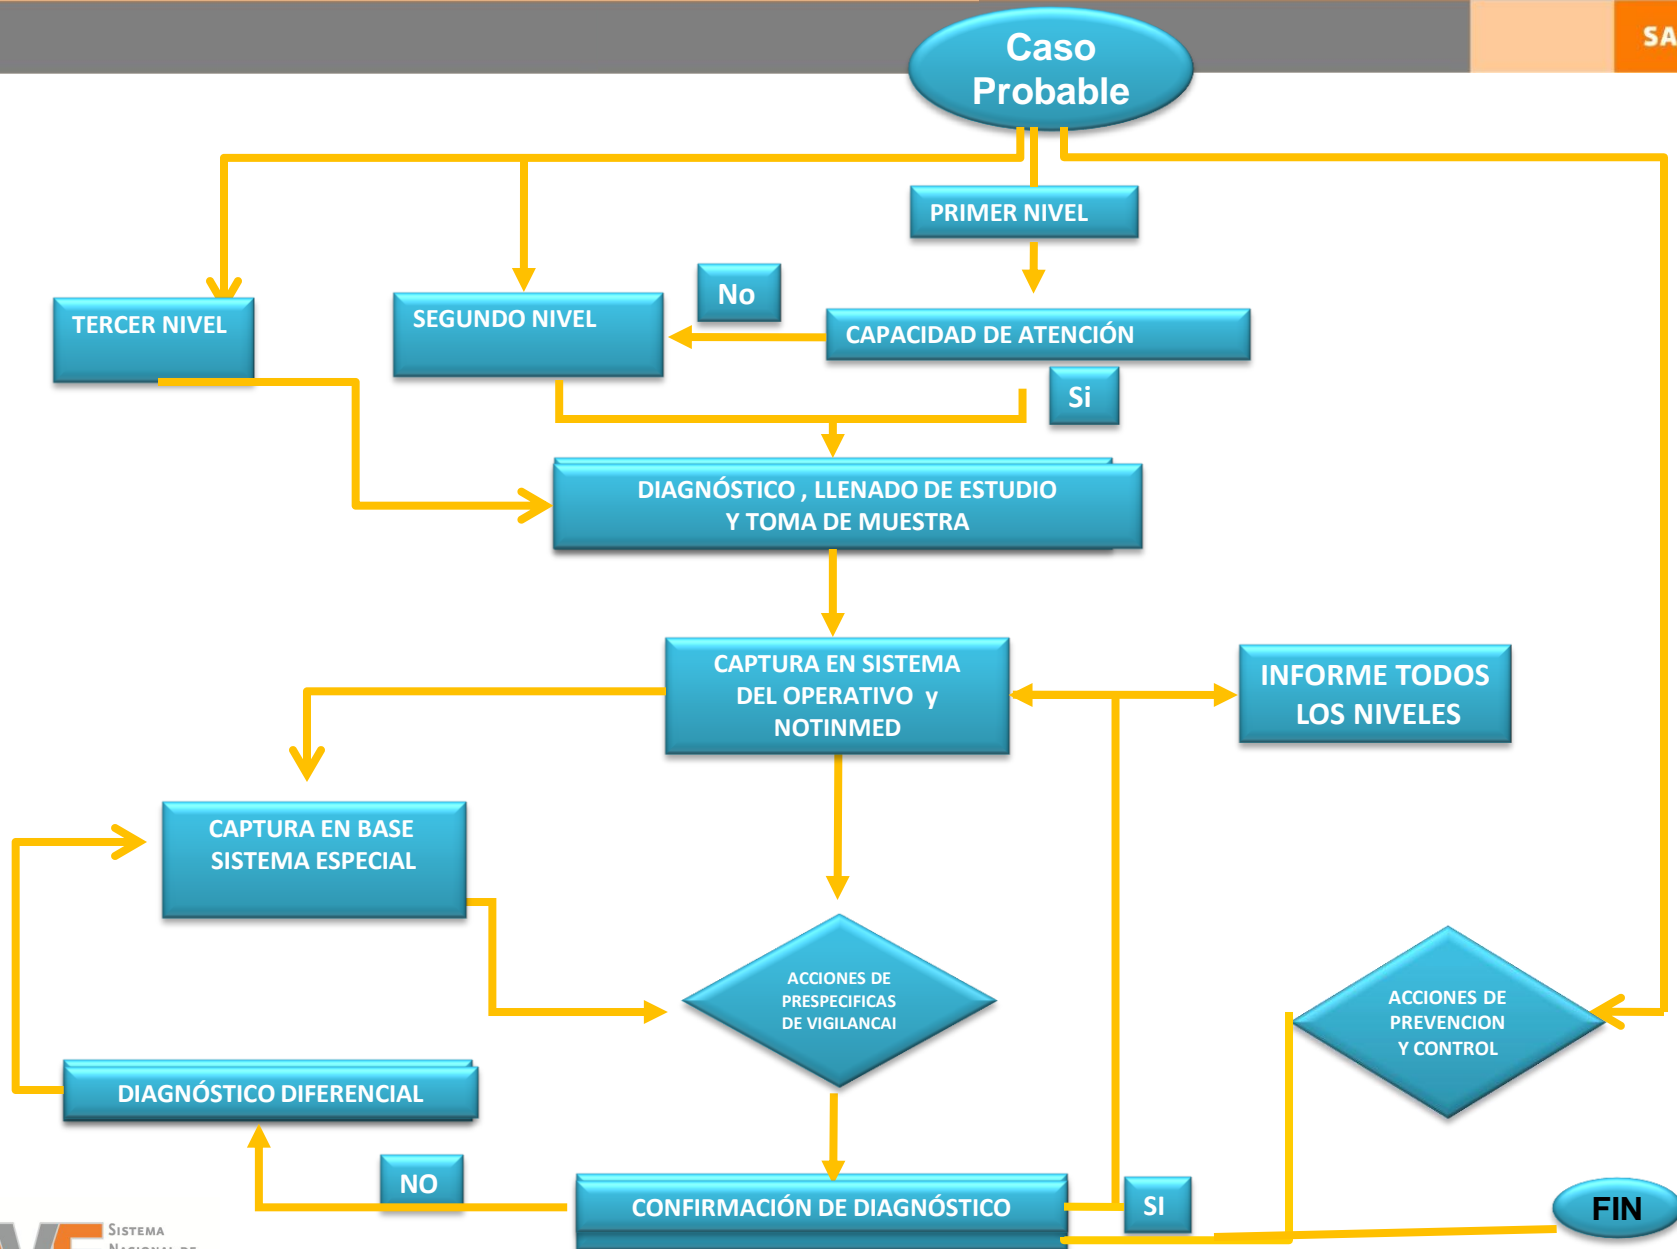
SA

Caso Probable

PRIMER NIVEL

TERCER NIVEL

SEGUNDO NIVEL

No

CAPACIDAD DE ATENCIÓN

Si

DIAGNÓSTICO , LLENADO DE ESTUDIO Y TOMA DE MUESTRA

CAPTURA EN SISTEMA DEL OPERATIVO y NOTINMED

INFORME TODOS LOS NIVELES

CAPTURA EN BASE SISTEMA ESPECIAL

ACCIONES DE PRESPECIFICAS DE VIGILANCAI

ACCIONES DE PREVENCION Y CONTROL

DIAGNÓSTICO DIFERENCIAL

NO

CONFIRMACIÓN DE DIAGNÓSTICO

SI

FIN

SISTEMA NACIONAL DE